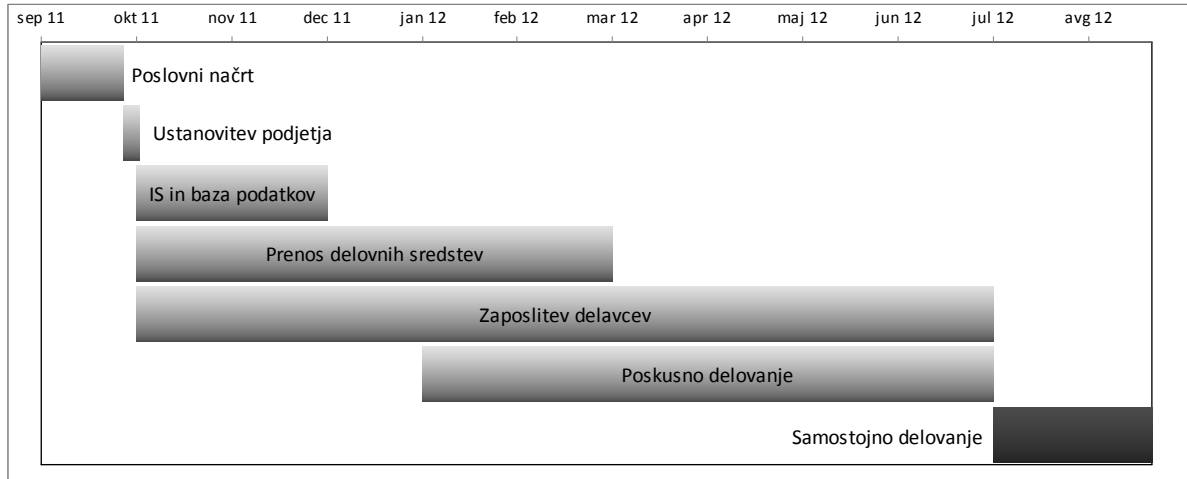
sep 11 okt 11 nov 11 dec 11 jan 12 feb 12 mar 12 apr 12 maj 12 jun 12 jul 12 avg 12

Poslovni načrt

Ustanovitev podjetja

IS in baza podatkov

Prenos delovnih sredstev

Zaposlitev delavcev

Poskusno delovanje

Samostojno delovanje